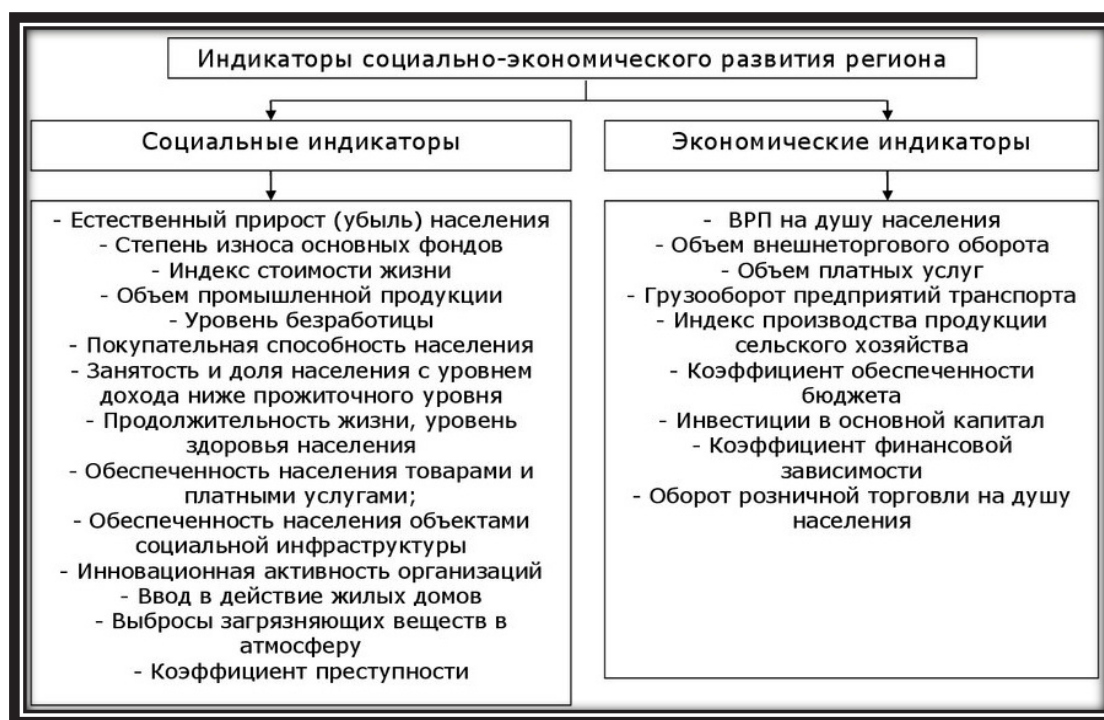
Индикаторы социально-экономического развития региона

Социальные индикаторы

- Естественный прирост (убыль) населения
- Степень износа основных фондов
- Индекс стоимости жизни
- Объем промышленной продукции
- Уровень безработицы
- Покупательная способность населения
- Занятость и доля населения с уровнем дохода ниже прожиточного уровня
- Продолжительность жизни, уровень здоровья населения
- Обеспеченность населения товарами и платными услугами;
- Обеспеченность населения объектами социальной инфраструктуры
- Инновационная активность организаций
- Ввод в действие жилых домов
- Выбросы загрязняющих веществ в атмосферу
- Коэффициент преступности

Экономические индикаторы

- ВРП на душу населения
- Объем внешнеторгового оборота
- Объем платных услуг
- Грузооборот предприятий транспорта
- Индекс производства продукции сельского хозяйства
- Коэффициент обеспеченности бюджета
- Инвестиции в основной капитал
- Коэффициент финансовой зависимости
- Оборот розничной торговли на душу населения